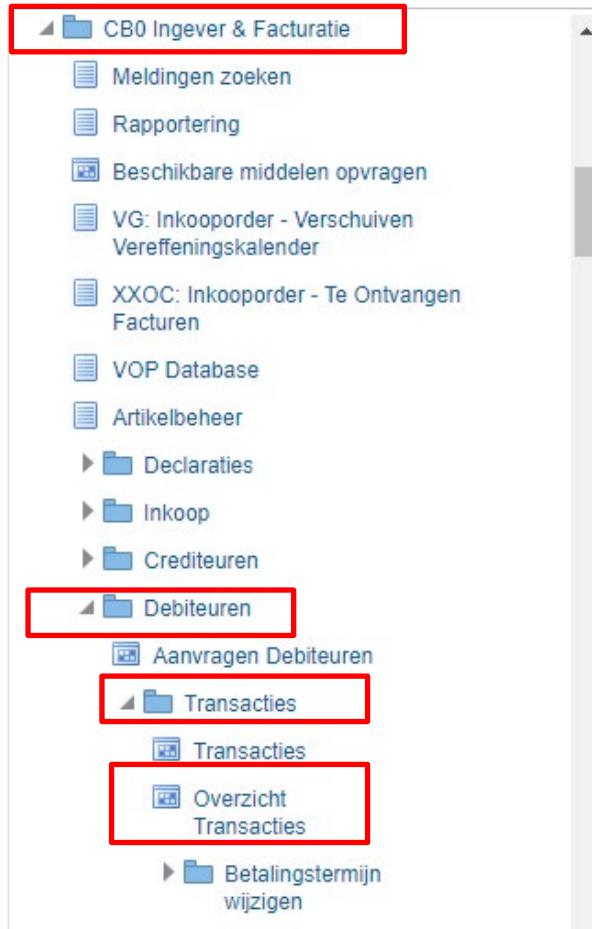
CB0 Ingever & Facturatie

Meldingen zoeken

Rapportering

Beschikbare middelen opvragen

VG: Inkooporder - Verschuiven Vereffeningskalender

XXOC: Inkooporder - Te Ontvangen Facturen

VOP Database

Artikelbeheer

Declaraties

Inkoop

Crediteuren

Debiteuren

Aanvragen Debiteuren

Transacties

Transacties

Overzicht Transacties

Betalingstermijn wijzigen